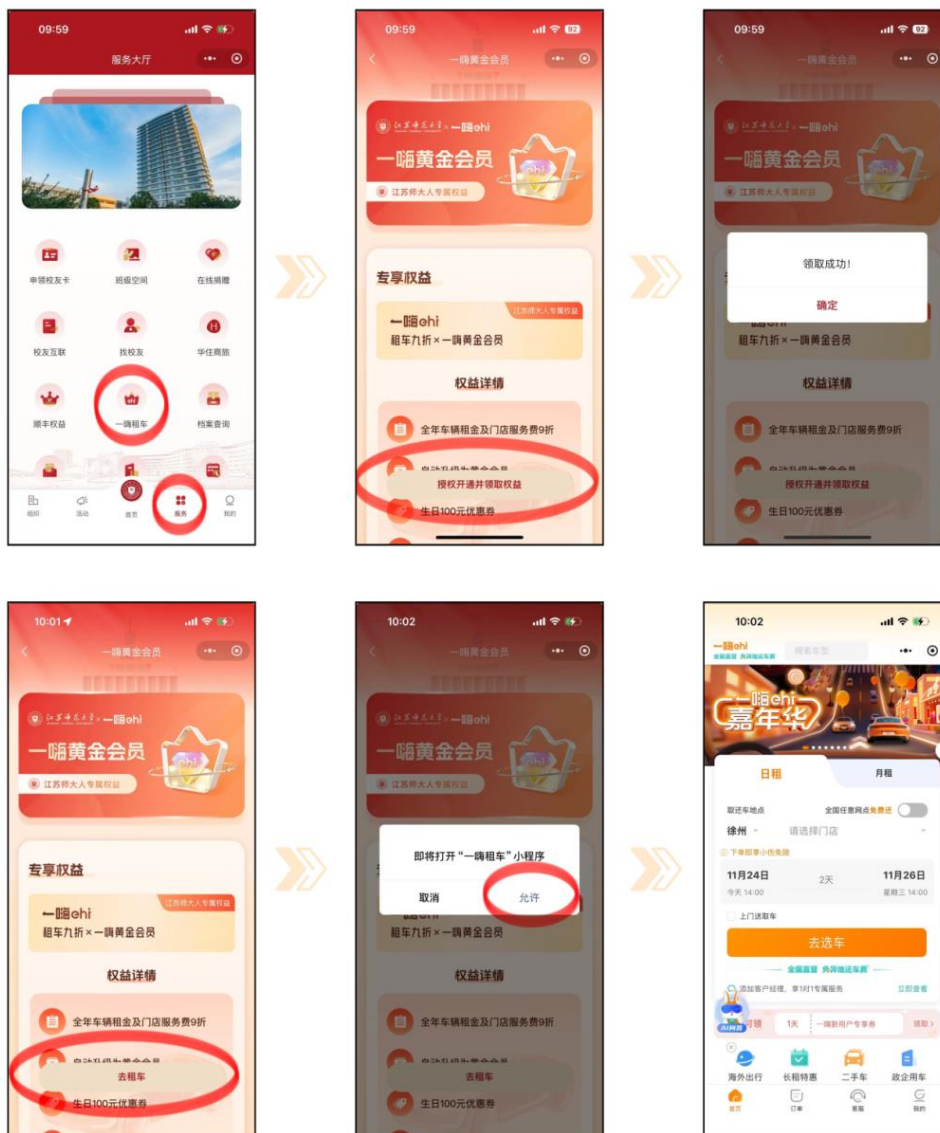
09:59

服务大厅

申领校友卡 班级空间 在线捐赠

校友互联 找校友 华住商旅

顺丰权益 一嗨租车 档案查询

组织 活动 首页 服务 我的

09:59

一嗨黄金会员

江苏师范大学 × 一嗨ehi

一嗨黄金会员

江苏师大人专属权益

专享权益

江苏师大人专属权益

一嗨ehi
租车九折 × 一嗨黄金会员

权益详情

全年车辆租金及门店服务费9折

自动升级为黄金会员

授权开通并领取权益

生日100元优惠券

09:59

一嗨黄金会员

江苏师范大学 × 一嗨ehi

一嗨黄金会员

江苏师大人专属权益

领取成功!

确定

租车九折 × 一嗨黄金会员

权益详情

全年车辆租金及门店服务费9折

授权开通并领取权益

生日100元优惠券

10:01

一嗨黄金会员

江苏师范大学 × 一嗨ehi

一嗨黄金会员

江苏师大人专属权益

专享权益

江苏师大人专属权益

一嗨ehi
租车九折 × 一嗨黄金会员

权益详情

全年车辆租金及门店服务费9折

自动升级为黄金会员

去租车

生日100元优惠券

10:02

一嗨黄金会员

江苏师范大学 × 一嗨ehi

一嗨黄金会员

江苏师大人专属权益

即将打开“一嗨租车”小程序

取消 允许

租车九折 × 一嗨黄金会员

权益详情

全年车辆租金及门店服务费9折

去租车

生日100元优惠券

10:02

一嗨ehi

搜索车型

一嗨ehi 嘉年华

日租 月租

取还车地点 全国任意网点免费还

徐州 请选择门店

下单即享小伤免赔

11月24日 2天 11月26日

今天 14:00 星期三 14:00

上门送取车

去选车

全国直营 务异地还车费

添加客户经理，享1对1专属服务 立即查看

AI问答

1天 一嗨新用户专享券 领取

海外出行 长租特惠 二手车 政企用车

首页 订单 客服 我的